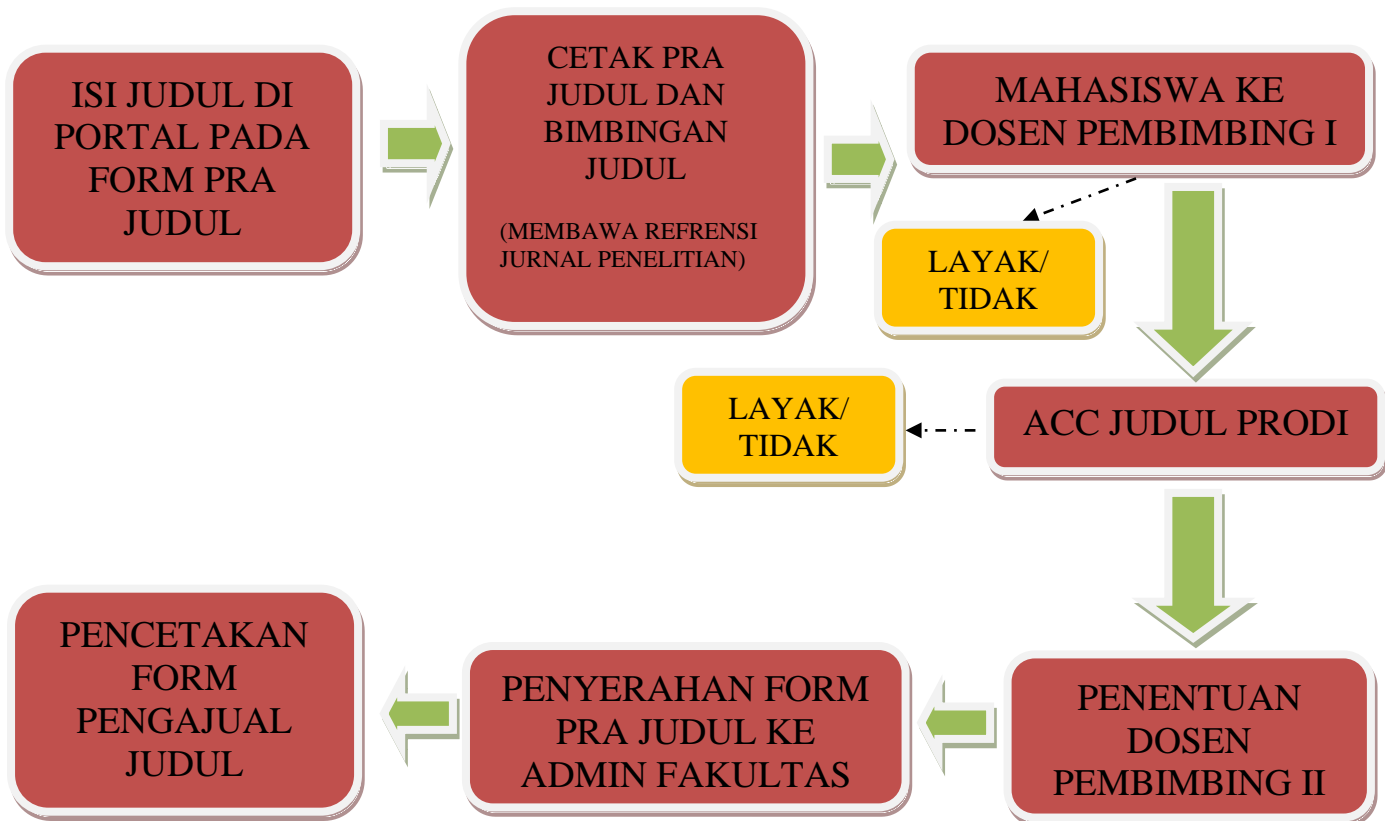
ISI JUDUL DI PORTAL PADA FORM PRA JUDUL

CETAK PRA JUDUL DAN BIMBINGAN JUDUL

(MEMBAWA REFRENSI JURNAL PENELITIAN)

MAHASISWA KE DOSEN PEMBIMBING I

LAYAK/ TIDAK

LAYAK/ TIDAK

ACC JUDUL PRODI

PENENTUAN DOSEN PEMBIMBING II

PENYERAHAN FORM PRA JUDUL KE ADMIN FAKULTAS

PENCETAKAN FORM PENGAJUAL JUDUL